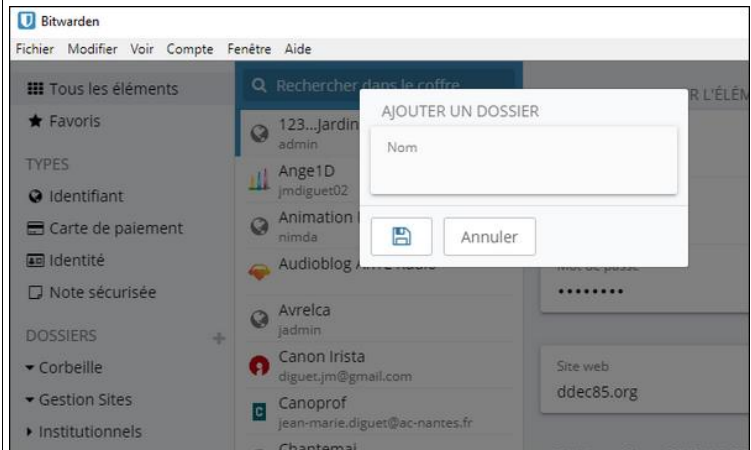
Bitwarden

Fichier Modifier Voir Compte Fenêtre Aide

Tous les éléments
Favoris

TYPES
Identifiant
Carte de paiement
Identité
Note sécurisée

DOSSIERS
Corbeille
Gestion Sites
Institutionnels

Rechercher dans le coffre

123...Jardin
admin
Ange1D
jmdiguet02
Animation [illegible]
nimda
Audioblog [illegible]
Avrelca
jadmin
Canon Irista
diguet.jm@gmail.com
Canoprof
jean-marie.diguet@ac-nantes.fr
Chantemai

R L'ÉLÉ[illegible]

AJOUTER UN DOSSIER

Nom

Annuler

Mot de passe
••••••••

Site web
ddec85.org